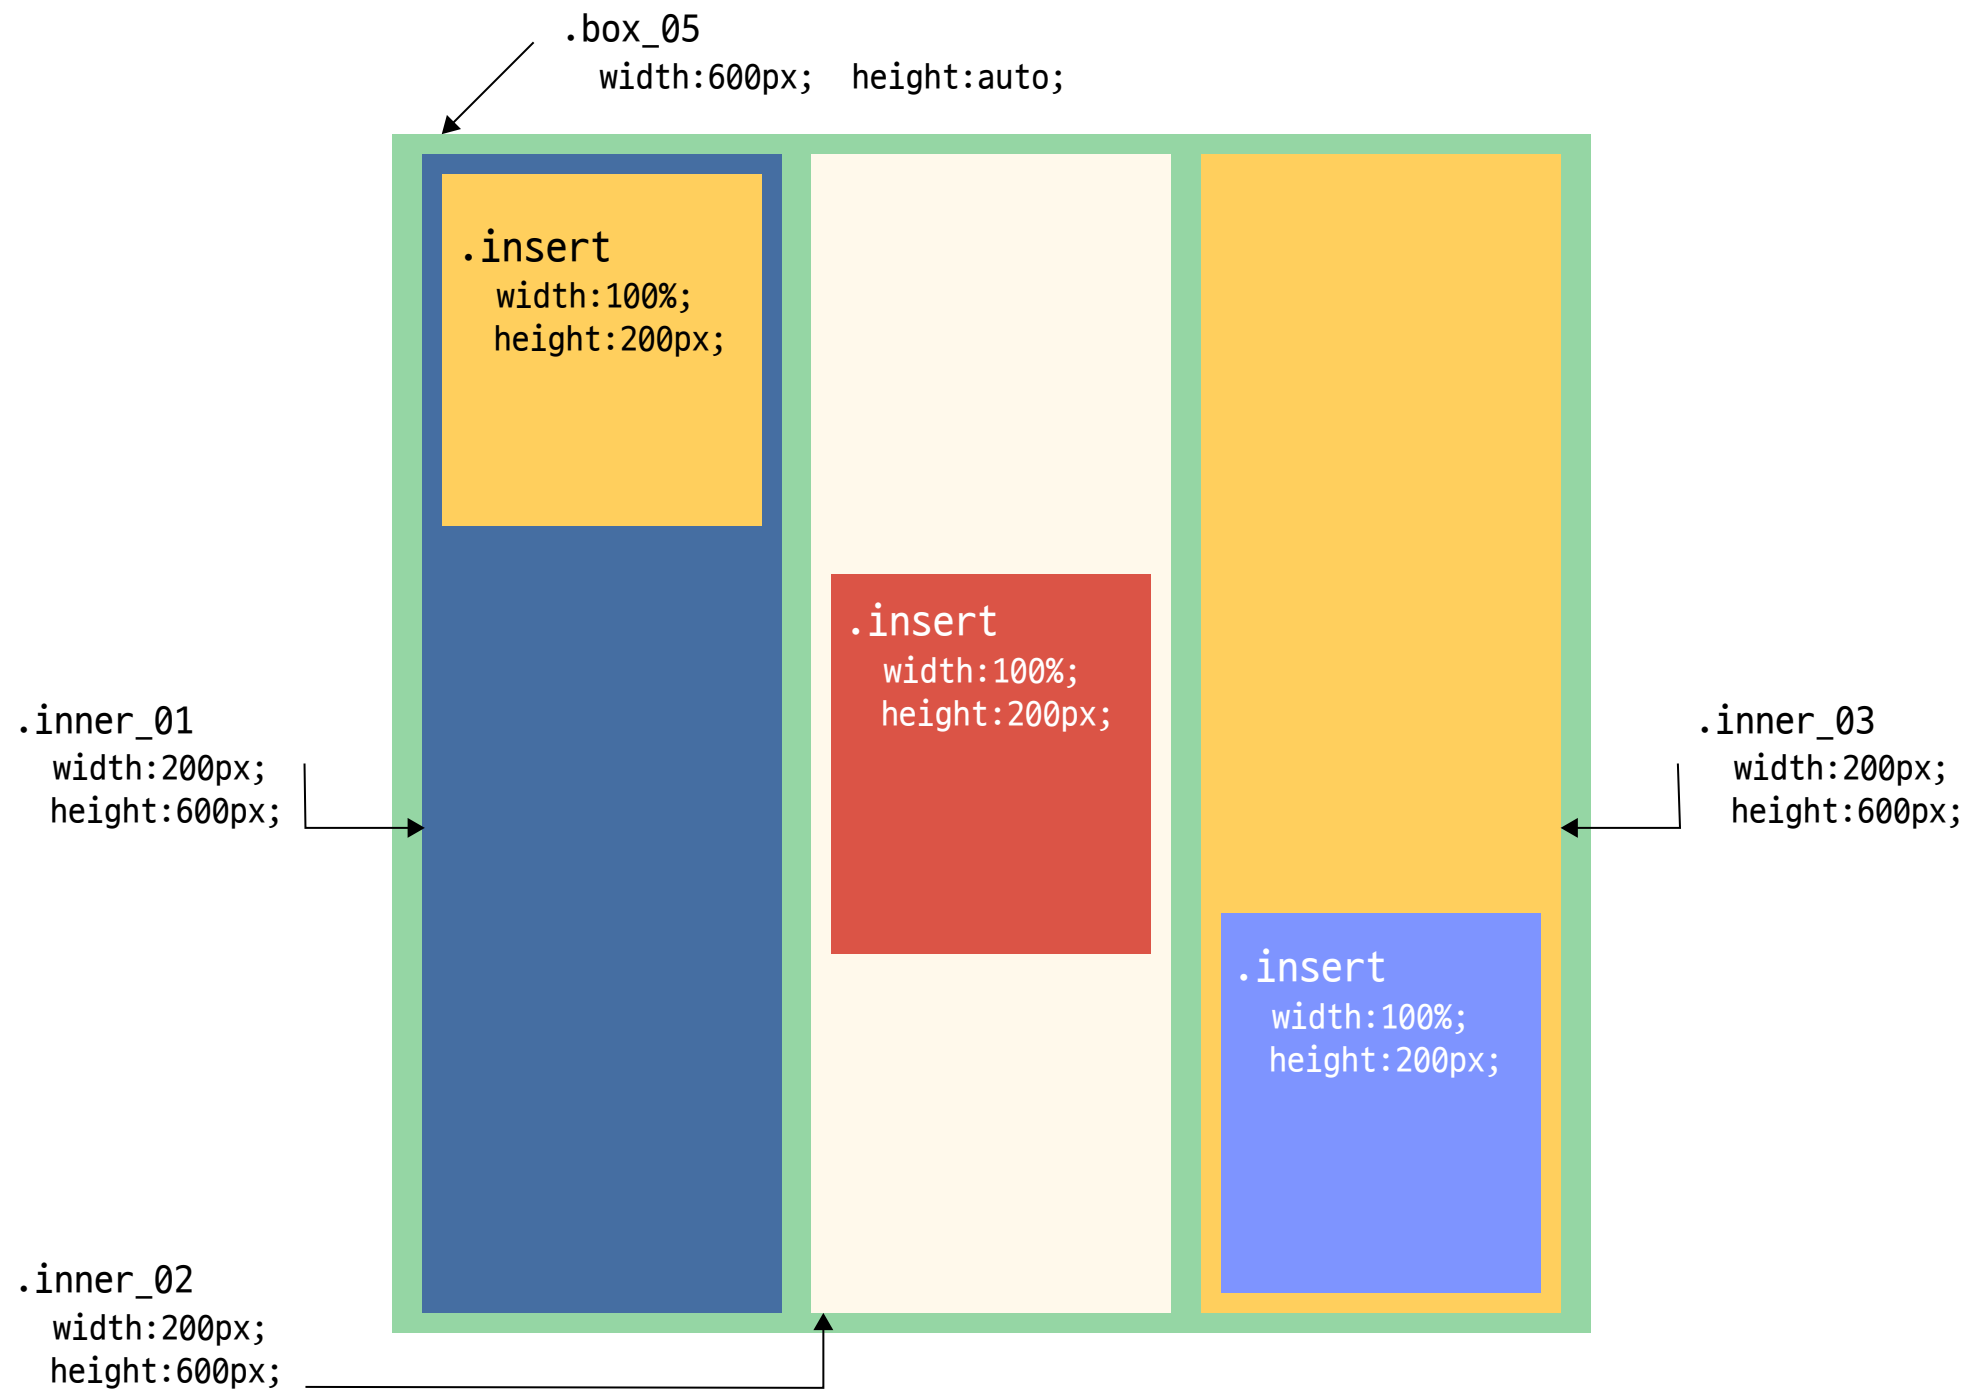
.box_05
width:600px; height:auto;

.insert
width:100%;
height:200px;

.insert
width:100%;
height:200px;

.inner_01
width:200px;
height:600px;

.inner_03
width:200px;
height:600px;

.insert
width:100%;
height:200px;

.inner_02
width:200px;
height:600px;